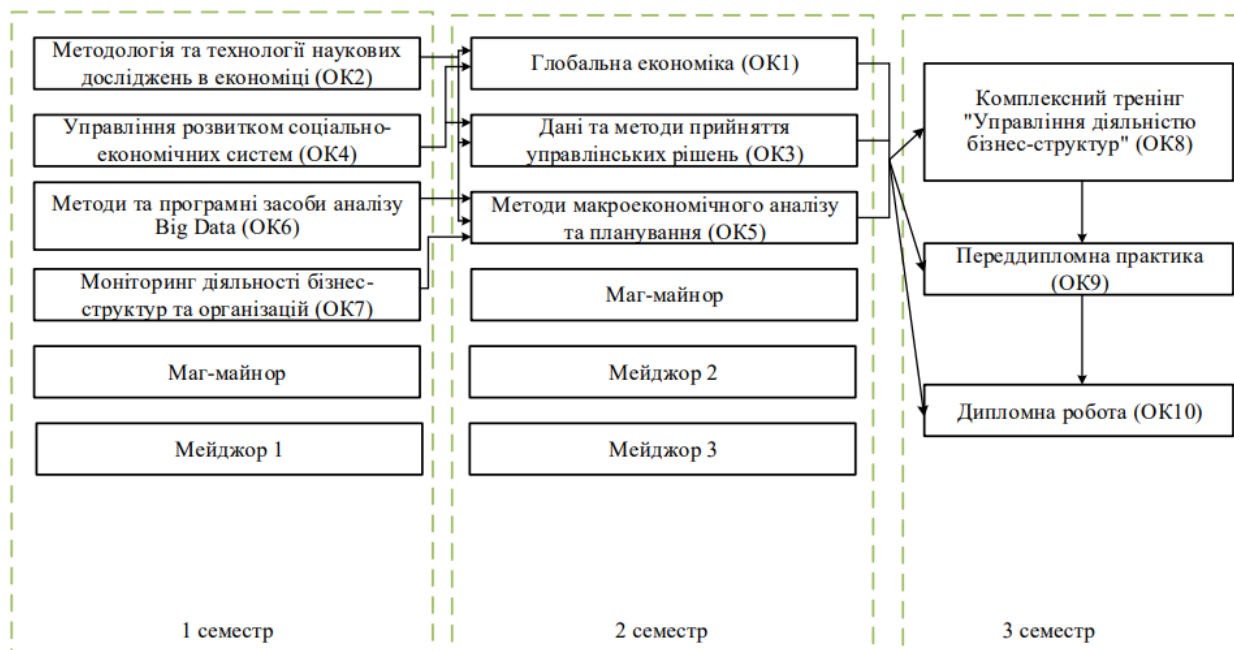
Методологія та технології наукових досліджень в економіці (ОК2)

Управління розвитком соціально-економічних систем (ОК4)

Методи та програмні засоби аналізу Big Data (ОК6)

Моніторинг діяльності бізнес-структур та організацій (ОК7)

Маг-майнор

Мейджор 1

1 семестр

Глобальна економіка (ОК1)

Дані та методи прийняття управлінських рішень (ОК3)

Методи макроекономічного аналізу та планування (ОК5)

Маг-майнор

Мейджор 2

Мейджор 3

2 семестр

Комплексний тренінг "Управління діяльністю бізнес-структур" (ОК8)

Переддипломна практика (ОК9)

Дипломна робота (ОК10)

3 семестр